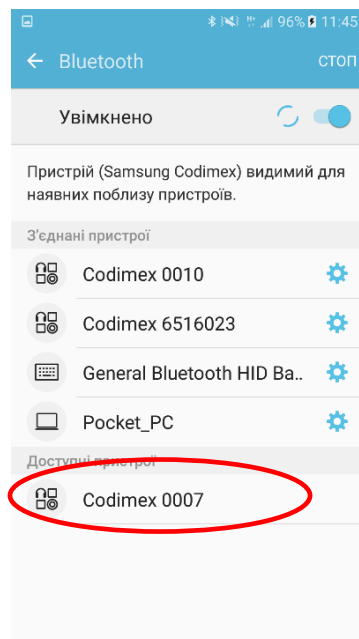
96% 11:45

Bluetooth СТОП

Увімкнено

Пристрій (Samsung Codimex) видимий для наявних поблизу пристроїв.

З'єднані пристрої

Codimex 0010

Codimex 6516023

General Bluetooth HID Ba...

Pocket_PC

Доступні пристрої

Codimex 0007